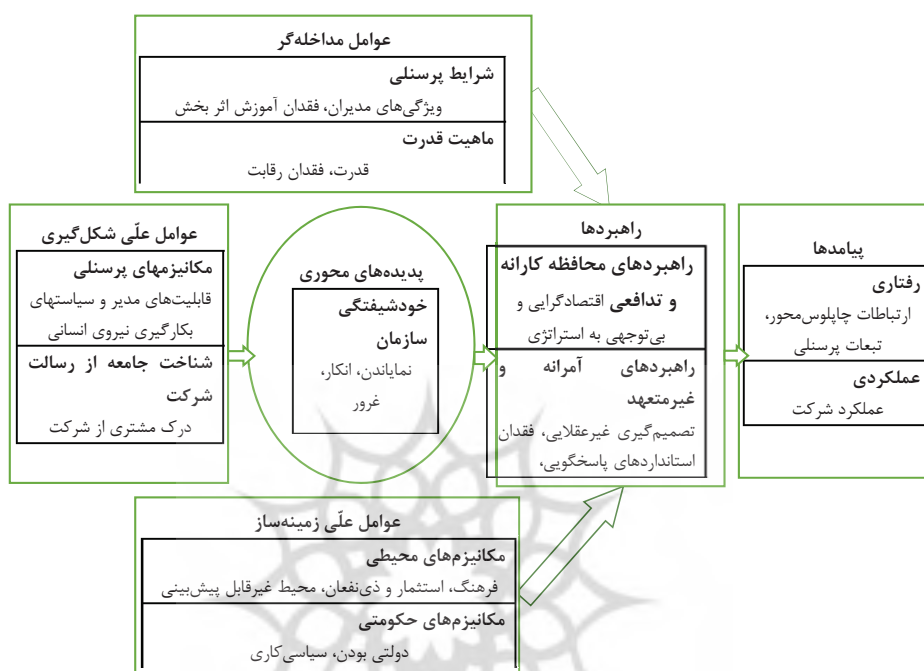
عوامل مداخله‌گر
شرایط پرسنلی
ویژگی‌های مدیران، فقدان آموزش اثر بخش
ماهیت قدرت
قدرت، فقدان رقابت

عوامل علّی شکل‌گیری
مکانیزم‌های پرسنلی
قابلیت‌های مدیر و سیاستهای بکارگیری نیروی انسانی
شناخت جامعه از رسالت شرکت
درک مشتری از شرکت

پدیده‌های محوری
خودشیفتگی سازمان
نمایاندن، انکار، غرور

راهبردها
راهبردهای محافظه کارانه و تدافعی اقتصادگرایی و بی‌توجهی به استراتژی
راهبردهای آمرانه و غیرمتعهد
تصمیم‌گیری غیرعقلایی، فقدان استانداردهای پاسخگویی،

پیامدها
رفتاری
ارتباطات چاپلوس‌محور، تبعات پرسنلی
عملکردی
عملکرد شرکت

عوامل علّی زمینه‌ساز
مکانیزم‌های محیطی
فرهنگ، استثمار و ذی‌نفعان، محیط غیرقابل پیش‌بینی
مکانیزم‌های حکومتی
دولتی بودن، سیاسی‌کاری